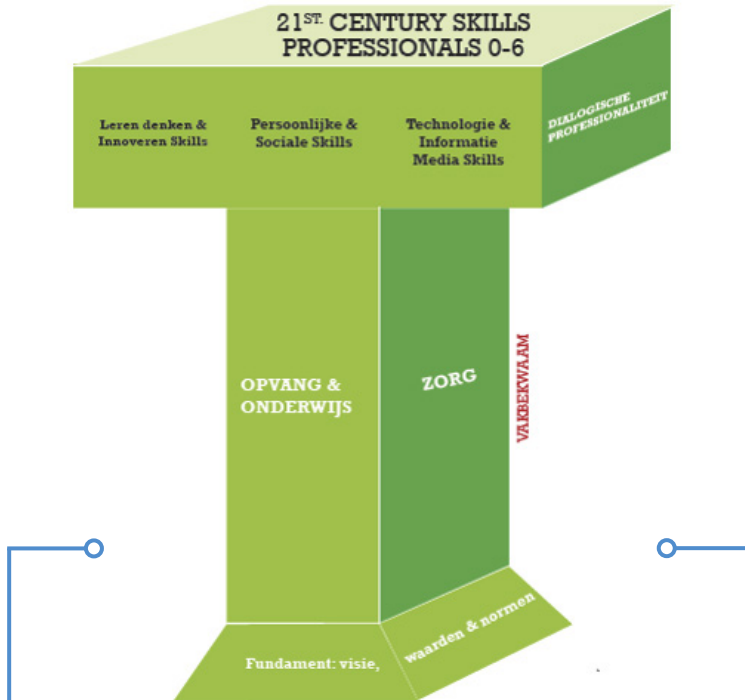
21$^{ST.}$ CENTURY SKILLS PROFESSIONALS 0-6

Leren denken & Innoveren Skills

Persoonlijke & Sociale Skills

Technologie & Informatie Media Skills

DIALOGISCHE PROFESSIONALITEIT

OPVANG & ONDERWIJS

ZORG

VAKBEKWAAM

Fundament: visie,

waarden & normen